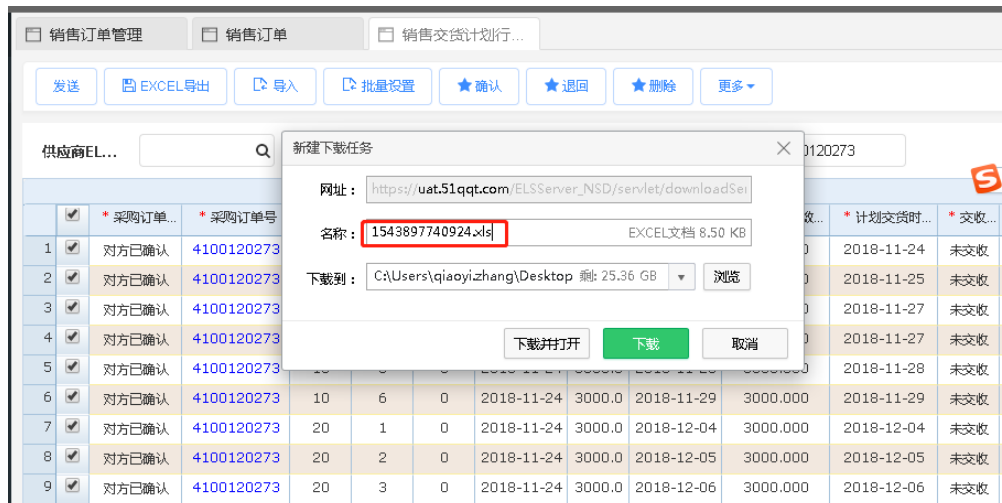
销售订单管理　销售订单　销售交货计划行...

发送　EXCEL导出　导入　批量设置　确认　退回　删除　更多

供应商EL...　0120273

新建下载任务

网址：https://uat.51qqt.com/ELSServer_NSD/servlet/downloadSe

名称：1543897740924.xls　EXCEL文档 8.50 KB

下载到：C:\Users\qiaoyi.zhang\Desktop 剩: 25.36 GB　浏览

下载并打开　下载　取消

| | ☑ | * 采购订单... | * 采购订单号 | | | | | | | 收... | * 计划交货时... | * 交收... |
|---|---|---|---|---|---|---|---|---|---|---|---|---|
| 1 | ☑ | 对方已确认 | 4100120273 | | | | | | | | 2018-11-24 | 未交收 |
| 2 | ☑ | 对方已确认 | 4100120273 | | | | | | | | 2018-11-25 | 未交收 |
| 3 | ☑ | 对方已确认 | 4100120273 | | | | | | | | 2018-11-27 | 未交收 |
| 4 | ☑ | 对方已确认 | 4100120273 | | | | | | | | 2018-11-27 | 未交收 |
| 5 | ☑ | 对方已确认 | 4100120273 | 10 | | | | | | | 2018-11-28 | 未交收 |
| 6 | ☑ | 对方已确认 | 4100120273 | 10 | 6 | 0 | 2018-11-24 | 3000.0 | 2018-11-29 | 3000.000 | 2018-11-29 | 未交收 |
| 7 | ☑ | 对方已确认 | 4100120273 | 20 | 1 | 0 | 2018-11-24 | 3000.0 | 2018-12-04 | 3000.000 | 2018-12-04 | 未交收 |
| 8 | ☑ | 对方已确认 | 4100120273 | 20 | 2 | 0 | 2018-11-24 | 3000.0 | 2018-12-05 | 3000.000 | 2018-12-05 | 未交收 |
| 9 | ☑ | 对方已确认 | 4100120273 | 20 | 3 | 0 | 2018-11-24 | 3000.0 | 2018-12-06 | 3000.000 | 2018-12-06 | 未交收 |